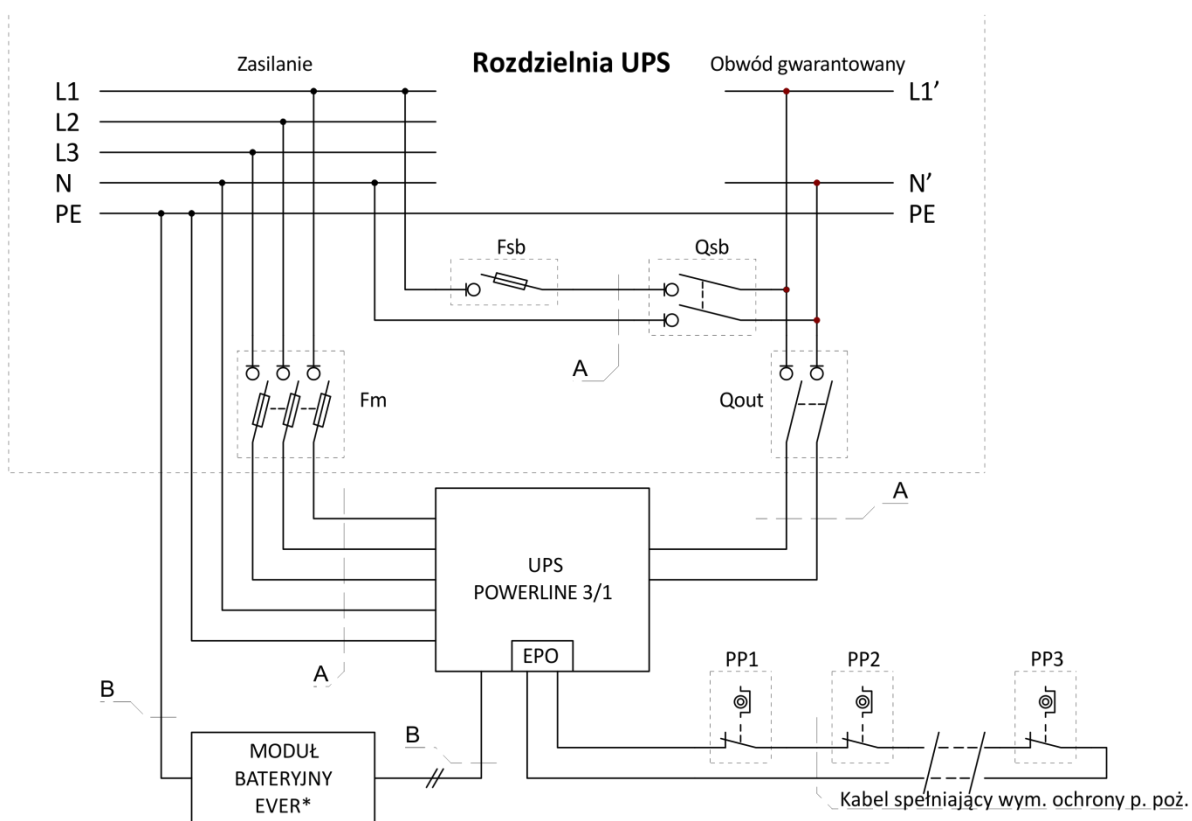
Zasilanie

**Rozdzielnia UPS**

Obwód gwarantowany

L1
L2
L3
N
PE

L1'
N'
PE

Fsb
Qsb

A

Fm

Qout

A

UPS
POWERLINE 3/1

EPO

A

PP1
PP2
PP3

B

B

MODUŁ
BATERYJNY
EVER*

Kabel spełniający wym. ochrony p. poż.